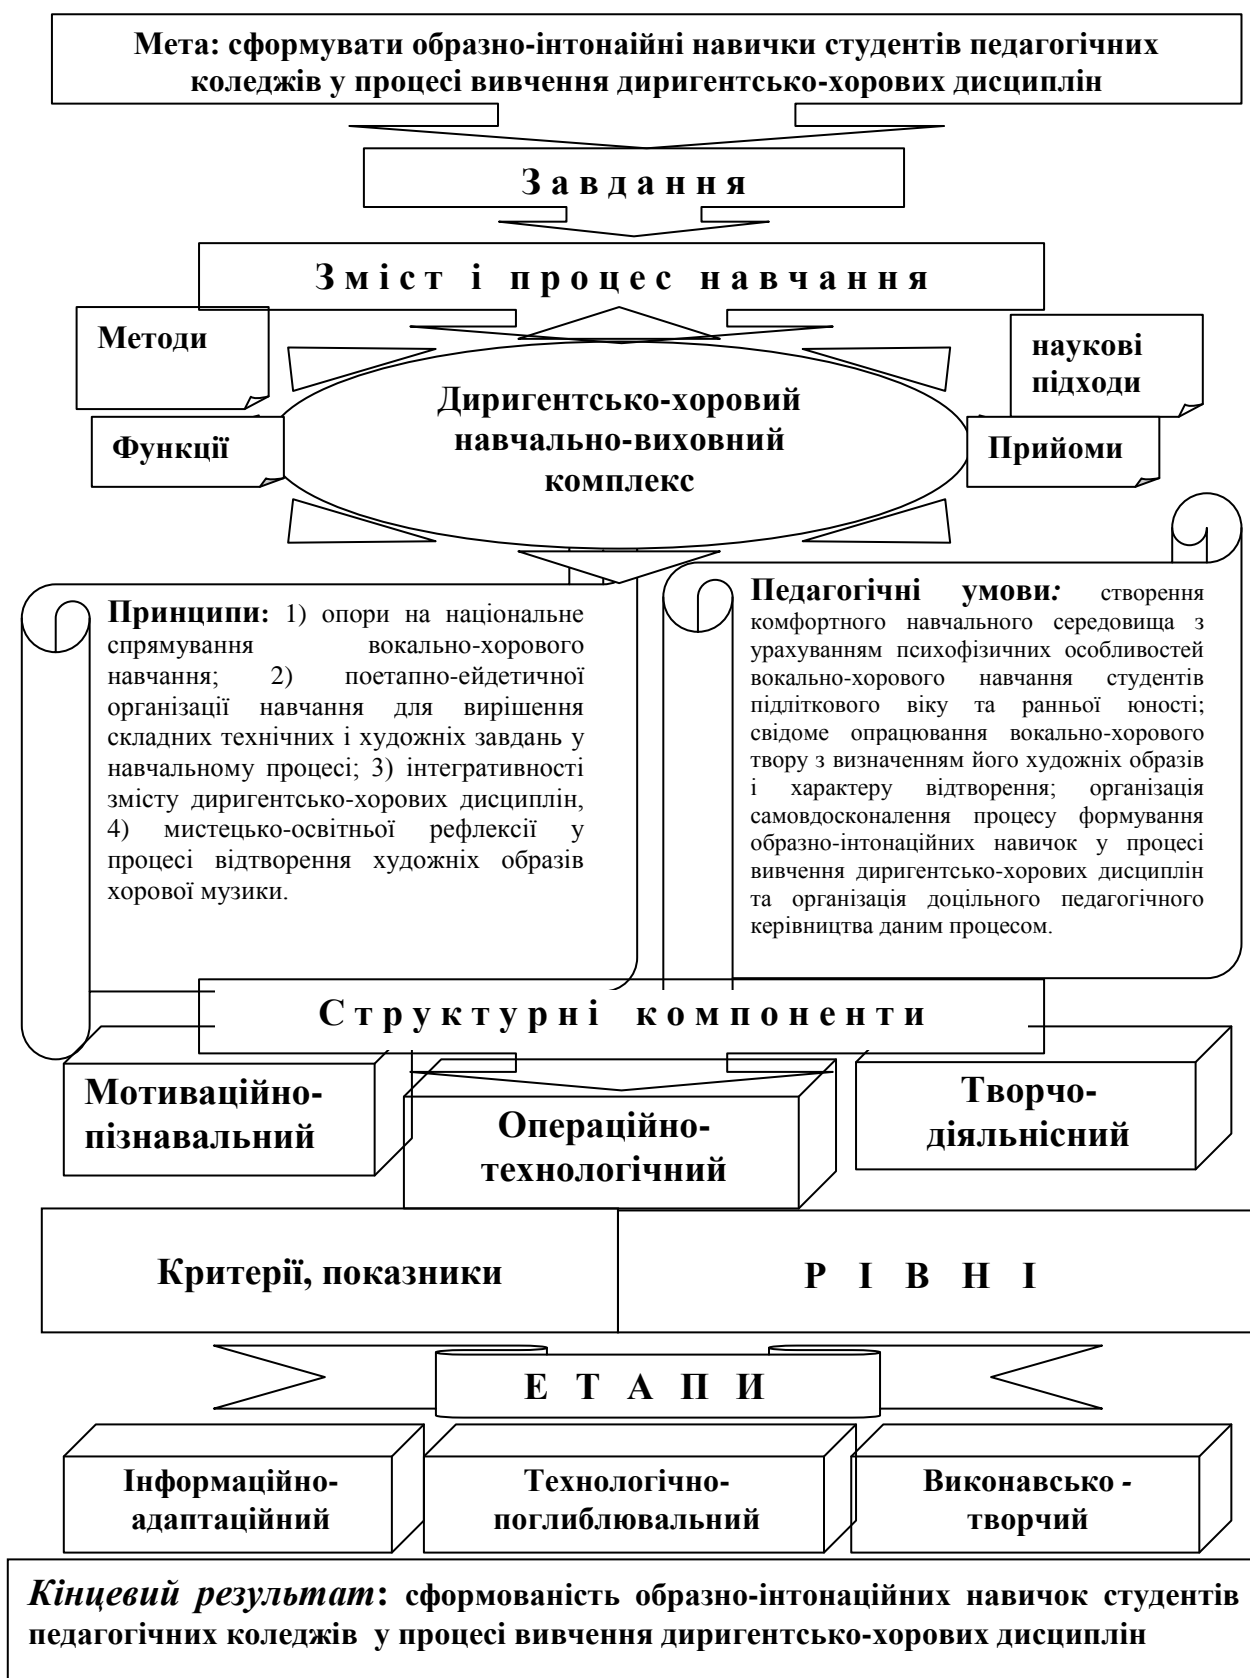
Мета: сформувати образно-інтонаційні навички студентів педагогічних коледжів у процесі вивчення диригентсько-хорових дисциплін

З а в д а н н я

З м і с т і п р о ц е с н а в ч а н н я

Методи

наукові підходи

Диригентсько-хоровий навчально-виховний комплекс

Функції

Прийоми

Принципи: 1) опори на національне спрямування вокально-хорового навчання; 2) поетапно-ейдетичної організації навчання для вирішення складних технічних і художніх завдань у навчальному процесі; 3) інтегративності змісту диригентсько-хорових дисциплін, 4) мистецько-освітньої рефлексії у процесі відтворення художніх образів хорової музики.

Педагогічні умови: створення комфортного навчального середовища з урахуванням психофізичних особливостей вокально-хорового навчання студентів підліткового віку та ранньої юності; свідоме опрацювання вокально-хорового твору з визначенням його художніх образів і характеру відтворення; організація самовдосконалення процесу формування образно-інтонаційних навичок у процесі вивчення диригентсько-хорових дисциплін та організація доцільного педагогічного керівництва даним процесом.

С т р у к т у р н і к о м п о н е н т и

Мотиваційно-пізнавальний

Операційно-технологічний

Творчо-діяльнісний

Критерії, показники

Р І В Н І

Е Т А П И

Інформаційно-адаптаційний

Технологічно-поглиблювальний

Виконавсько - творчий

Кінцевий результат: сформованість образно-інтонаційних навичок студентів педагогічних коледжів у процесі вивчення диригентсько-хорових дисциплін